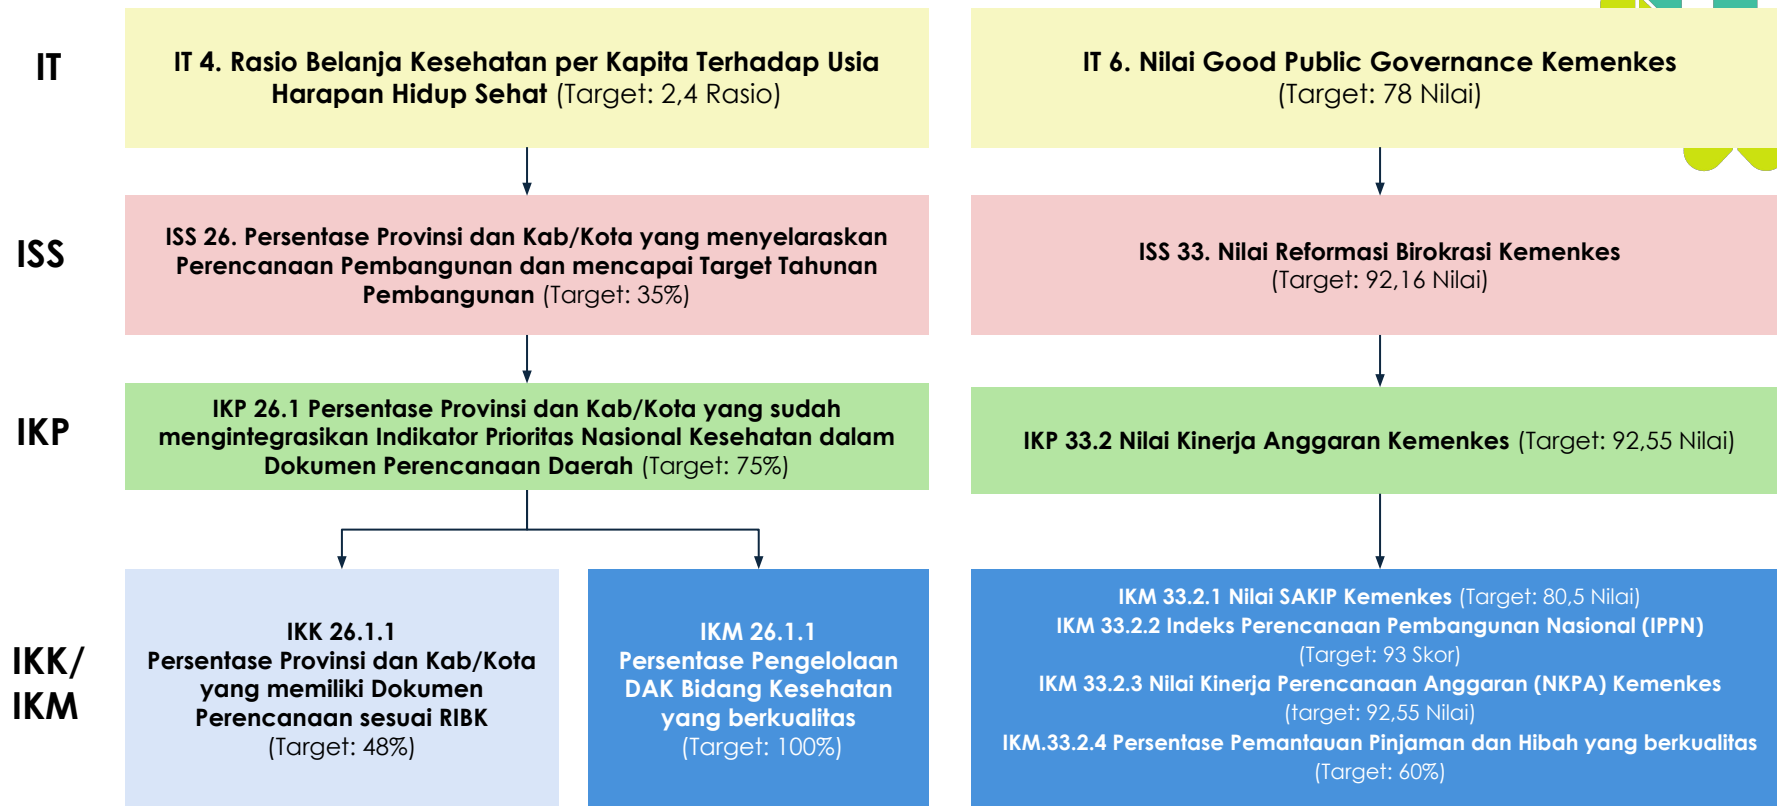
IT

IT 4. Rasio Belanja Kesehatan per Kapita Terhadap Usia Harapan Hidup Sehat (Target: 2,4 Rasio)

IT 6. Nilai Good Public Governance Kemenkes (Target: 78 Nilai)

ISS

ISS 26. Persentase Provinsi dan Kab/Kota yang menyelaraskan Perencanaan Pembangunan dan mencapai Target Tahunan Pembangunan (Target: 35%)

ISS 33. Nilai Reformasi Birokrasi Kemenkes (Target: 92,16 Nilai)

IKP

IKP 26.1 Persentase Provinsi dan Kab/Kota yang sudah mengintegrasikan Indikator Prioritas Nasional Kesehatan dalam Dokumen Perencanaan Daerah (Target: 75%)

IKP 33.2 Nilai Kinerja Anggaran Kemenkes (Target: 92,55 Nilai)

IKK/ IKM

IKK 26.1.1 Persentase Provinsi dan Kab/Kota yang memiliki Dokumen Perencanaan sesuai RIBK (Target: 48%)

IKM 26.1.1 Persentase Pengelolaan DAK Bidang Kesehatan yang berkualitas (Target: 100%)

IKM 33.2.1 Nilai SAKIP Kemenkes (Target: 80,5 Nilai)
IKM 33.2.2 Indeks Perencanaan Pembangunan Nasional (IPPN) (Target: 93 Skor)
IKM 33.2.3 Nilai Kinerja Perencanaan Anggaran (NKPA) Kemenkes (target: 92,55 Nilai)
IKM.33.2.4 Persentase Pemantauan Pinjaman dan Hibah yang berkualitas (Target: 60%)